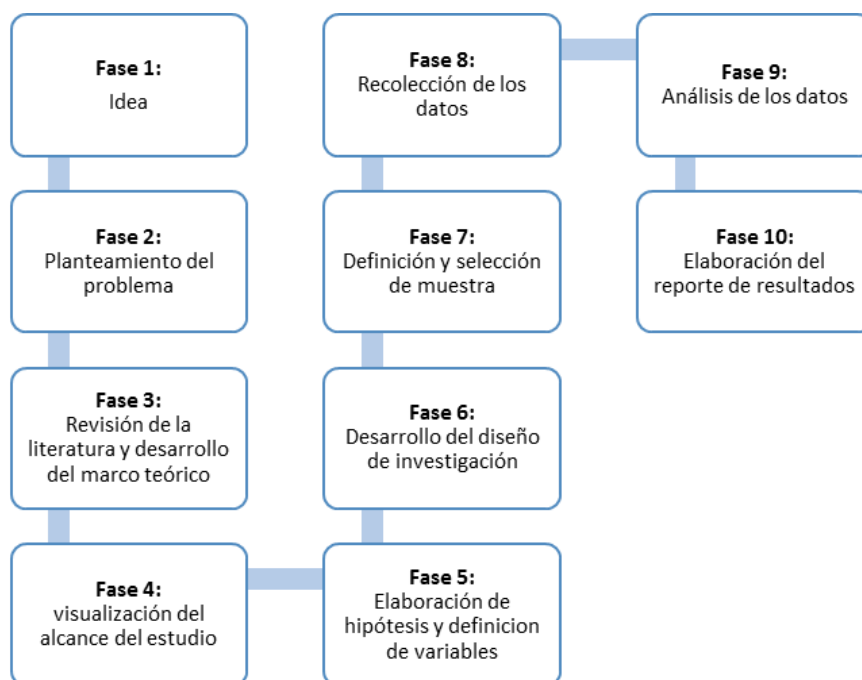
**Fase 1:**
Idea

**Fase 2:**
Planteamiento del problema

**Fase 3:**
Revisión de la literatura y desarrollo del marco teórico

**Fase 4:**
visualización del alcance del estudio

**Fase 5:**
Elaboración de hipótesis y definicion de variables

**Fase 6:**
Desarrollo del diseño de investigación

**Fase 7:**
Definición y selección de muestra

**Fase 8:**
Recolección de los datos

**Fase 9:**
Análisis de los datos

**Fase 10:**
Elaboración del reporte de resultados